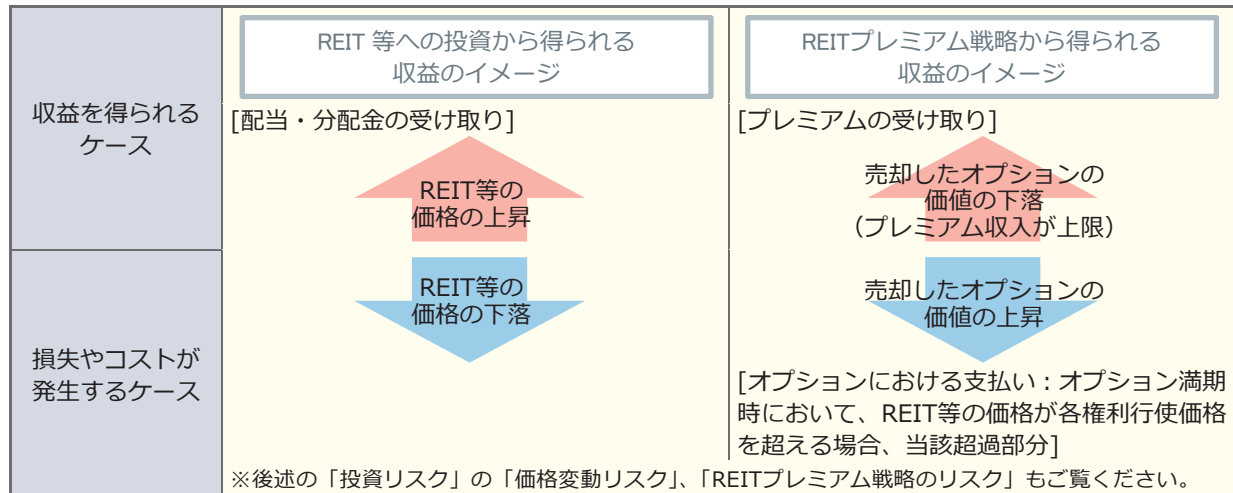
| | REIT 等への投資から得られる収益のイメージ | REITプレミアム戦略から得られる収益のイメージ |
|---|---|---|
| 収益を得られるケース | [配当・分配金の受け取り]<br>REIT等の価格の上昇 | [プレミアムの受け取り]<br>売却したオプションの価値の下落（プレミアム収入が上限） |
| 損失やコストが発生するケース | REIT等の価格の下落 | 売却したオプションの価値の上昇<br>[オプションにおける支払い：オプション満期時において、REIT等の価格が各権利行使価格を超える場合、当該超過部分] |

※後述の「投資リスク」の「価格変動リスク」、「REITプレミアム戦略のリスク」もご覧ください。